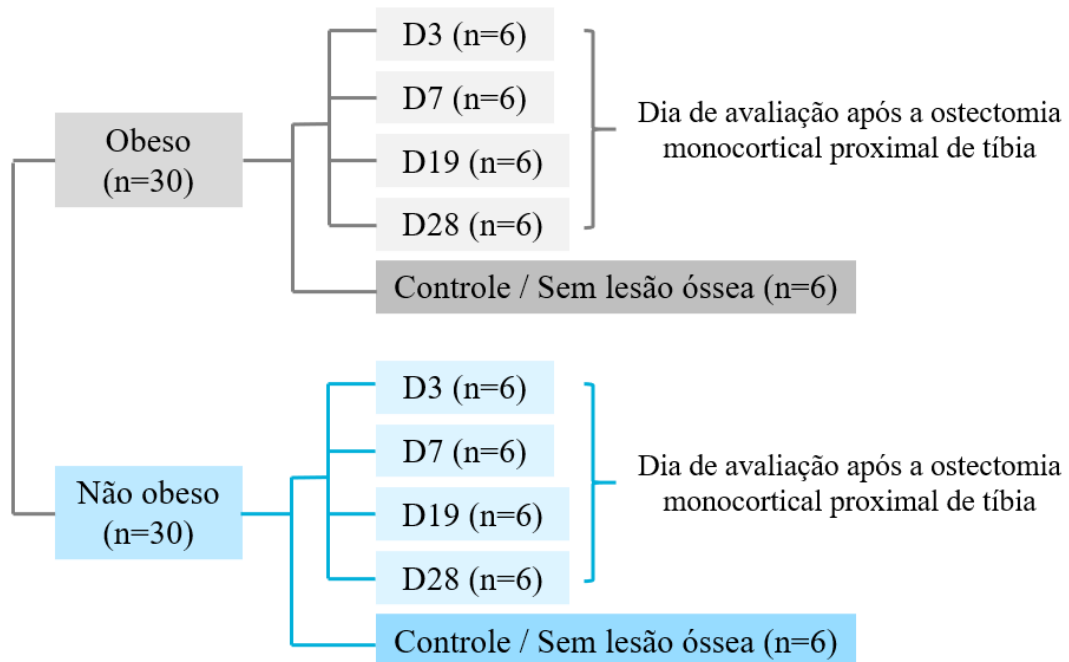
Obeso (n=30)

D3 (n=6)

D7 (n=6)

D19 (n=6)

D28 (n=6)

Dia de avaliação após a ostectomia monocortical proximal de tíbia

Controle / Sem lesão óssea (n=6)

Não obeso (n=30)

D3 (n=6)

D7 (n=6)

D19 (n=6)

D28 (n=6)

Dia de avaliação após a ostectomia monocortical proximal de tíbia

Controle / Sem lesão óssea (n=6)